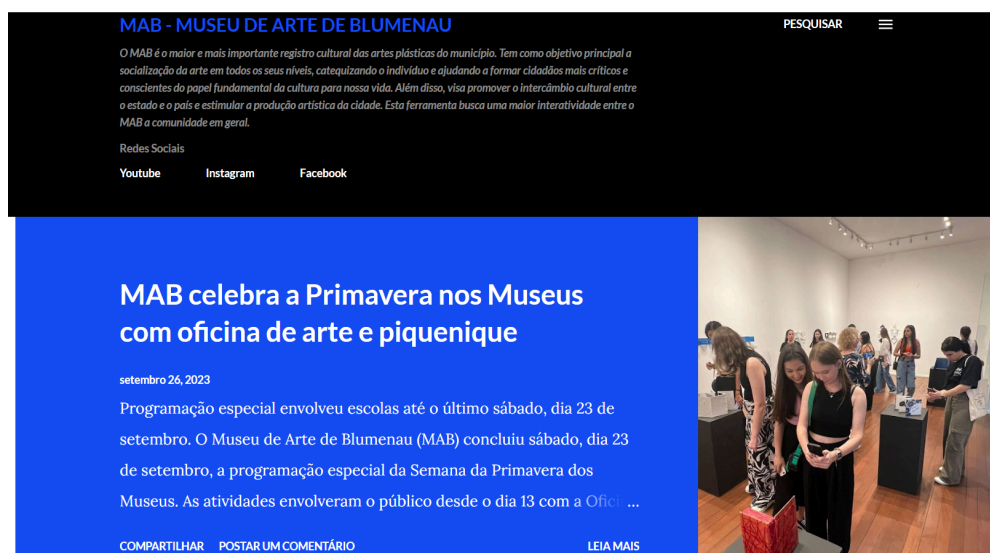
MAB - MUSEU DE ARTE DE BLUMENAU

PESQUISAR

O MAB é o maior e mais importante registro cultural das artes plásticas do município. Tem como objetivo principal a socialização da arte em todos os seus níveis, catequizando o indivíduo e ajudando a formar cidadãos mais críticos e conscientes do papel fundamental da cultura para nossa vida. Além disso, visa promover o intercâmbio cultural entre o estado e o país e estimular a produção artística da cidade. Esta ferramenta busca uma maior interatividade entre o MAB a comunidade em geral.

Redes Sociais

Youtube

Instagram

Facebook

MAB celebra a Primavera nos Museus com oficina de arte e piquenique

setembro 26, 2023

Programação especial envolveu escolas até o último sábado, dia 23 de setembro. O Museu de Arte de Blumenau (MAB) concluiu sábado, dia 23 de setembro, a programação especial da Semana da Primavera dos Museus. As atividades envolveram o público desde o dia 13 com a Ofic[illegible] ...

COMPARTILHAR

POSTAR UM COMENTÁRIO

LEIA MAIS